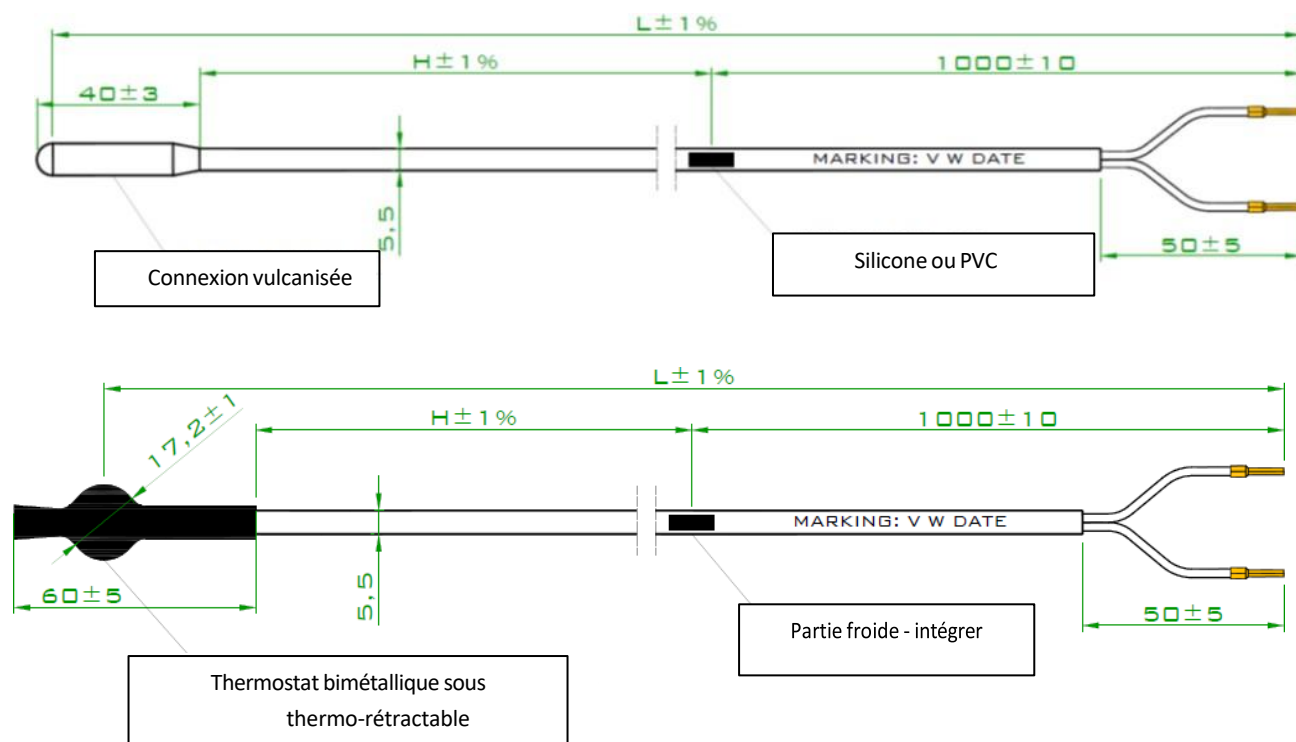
L ± 1%

H ± 1%

1000 ± 10

40 ± 3

5,5

MARKING: V W DATE

50 ± 5

Connexion vulcanisée

Silicone ou PVC

L ± 1%

17,2 ± 1

H ± 1%

1000 ± 10

5,5

MARKING: V W DATE

60 ± 5

50 ± 5

Partie froide - intégrer

Thermostat bimétallique sous thermo-rétractable